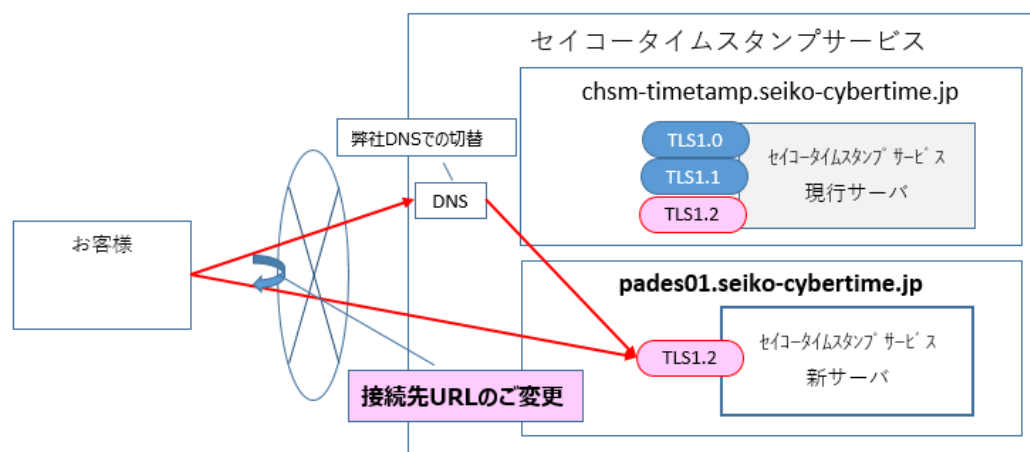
セイコータイムスタンプサービス

chsm-timetamp.seiko-cybertime.jp

TLS1.0
TLS1.1
TLS1.2

セイコータイムスタンプ サービス
現行サーバ

弊社DNSでの切替

DNS

お客様

pades01.seiko-cybertime.jp

TLS1.2

セイコータイムスタンプ サービス
新サーバ

接続先URLのご変更